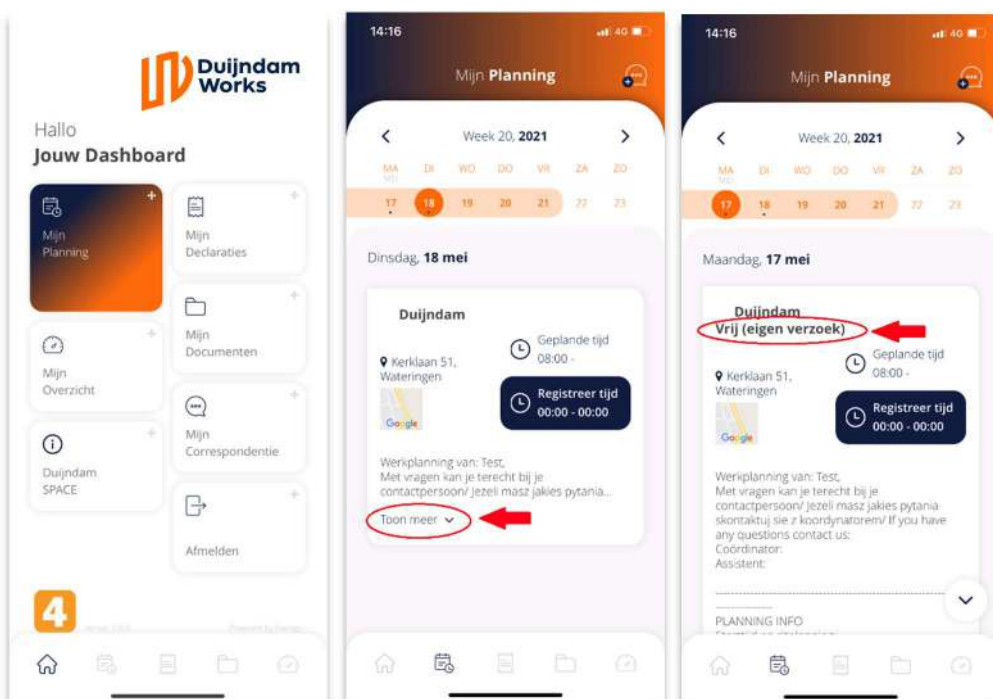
Duijndam Works

Hallo
Jouw Dashboard

Mijn Planning

Mijn Declaraties

Mijn Overzicht

Mijn Documenten

Mijn Correspondentie

Duijndam SPACE

Afmelden

4

14:16

Mijn Planning

Week 20, 2021

| MA | DI | WO | DO | VR | ZA | ZO |
|---|---|---|---|---|---|---|
| 17 | 18 | 19 | 20 | 21 | 22 | 23 |

Dinsdag, 18 mei

Duijndam

Kerklaan 51, Wateringen

Geplande tijd 08:00 -

Registreer tijd 00:00 - 00:00

Werkplanning van: Test, Met vragen kan je terecht bij je contactpersoon/ Jezeli masz jakies pytania...

Toon meer

14:16

Mijn Planning

Week 20, 2021

| MA | DI | WO | DO | VR | ZA | ZO |
|---|---|---|---|---|---|---|
| 17 | 18 | 19 | 20 | 21 | 22 | 23 |

Maandag, 17 mei

Duijndam
Vrij (eigen verzoek)

Geplande tijd 08:00 -

Kerklaan 51, Wateringen

Registreer tijd 00:00 - 00:00

Werkplanning van: Test, Met vragen kan je terecht bij je contactpersoon/ Jezeli masz jakies pytania skontaktuj sie z koordynatorem/ If you have any questions contact us:
Coordinator:
Assistent:

PLANNING INFO